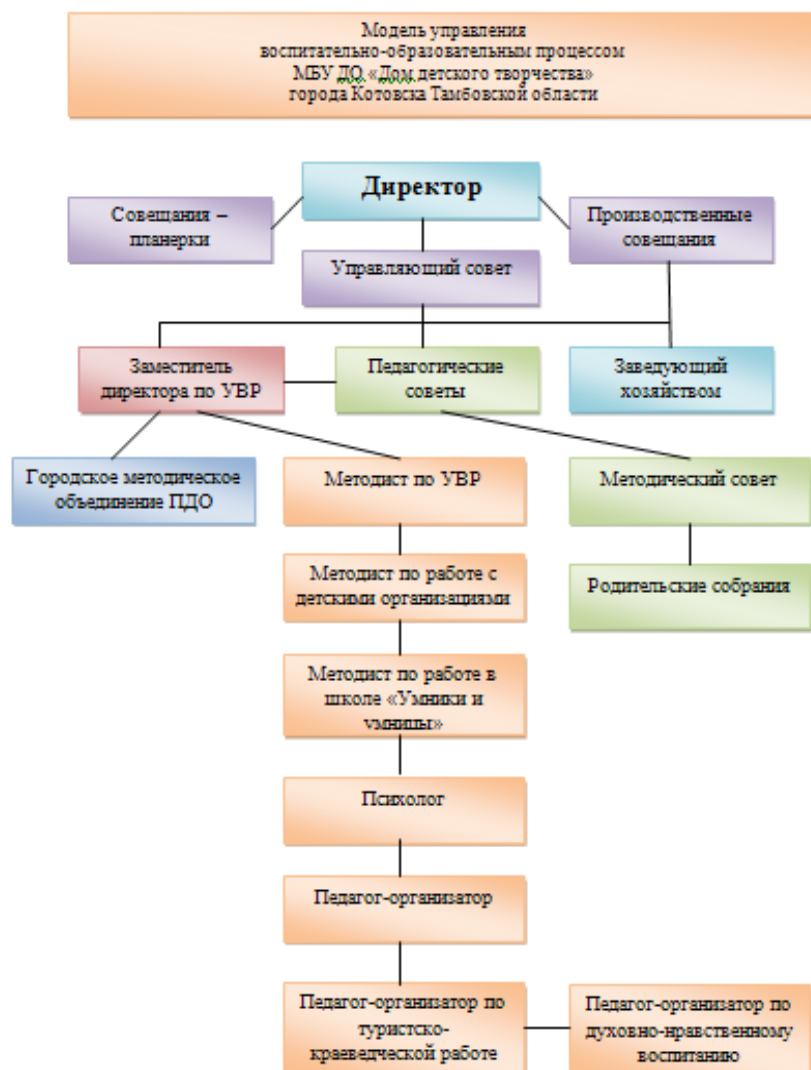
Модель управления
воспитательно-образовательным процессом
МБУ ДО «Дом детского творчества»
города Котовска Тамбовской области

Директор

Совещания – планерки

Производственные совещания

Управляющий совет

Заместитель директора по УВР

Педагогические советы

Заведующий хозяйством

Городское методическое объединение ПДО

Методист по УВР

Методический совет

Методист по работе с детскими организациями

Родительские собрания

Методист по работе в школе «Умники и умницы»

Психолог

Педагог-организатор

Педагог-организатор по туристско-краеведческой работе

Педагог-организатор по духовно-нравственному воспитанию